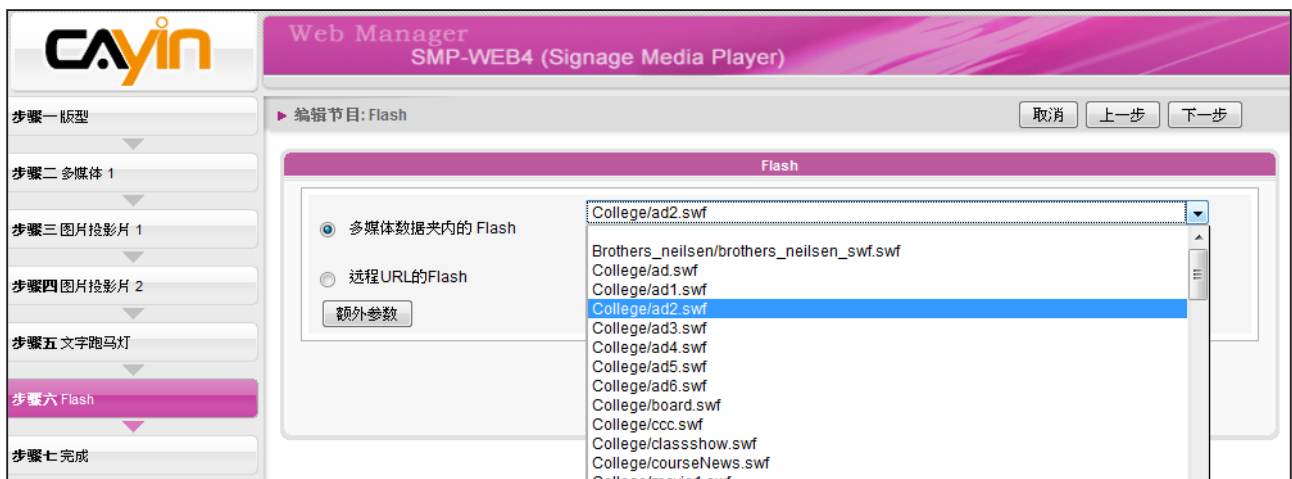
CAYIN

Web Manager
SMP-WEB4 (Signage Media Player)

步骤一 版型
步骤二 多媒体 1
步骤三 图片投影片 1
步骤四 图片投影片 2
步骤五 文字跑马灯
步骤六 Flash
步骤七 完成

▶ 编辑节目: Flash

取消 上一步 下一步

Flash

多媒体数据夹内的 Flash
远程URL的Flash
额外参数

College/ad2.swf

Brothers_neilsen/brothers_neilsen_swf.swf
College/ad.swf
College/ad1.swf
College/ad2.swf
College/ad3.swf
College/ad4.swf
College/ad5.swf
College/ad6.swf
College/board.swf
College/ccc.swf
College/classshow.swf
College/courseNews.swf
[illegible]